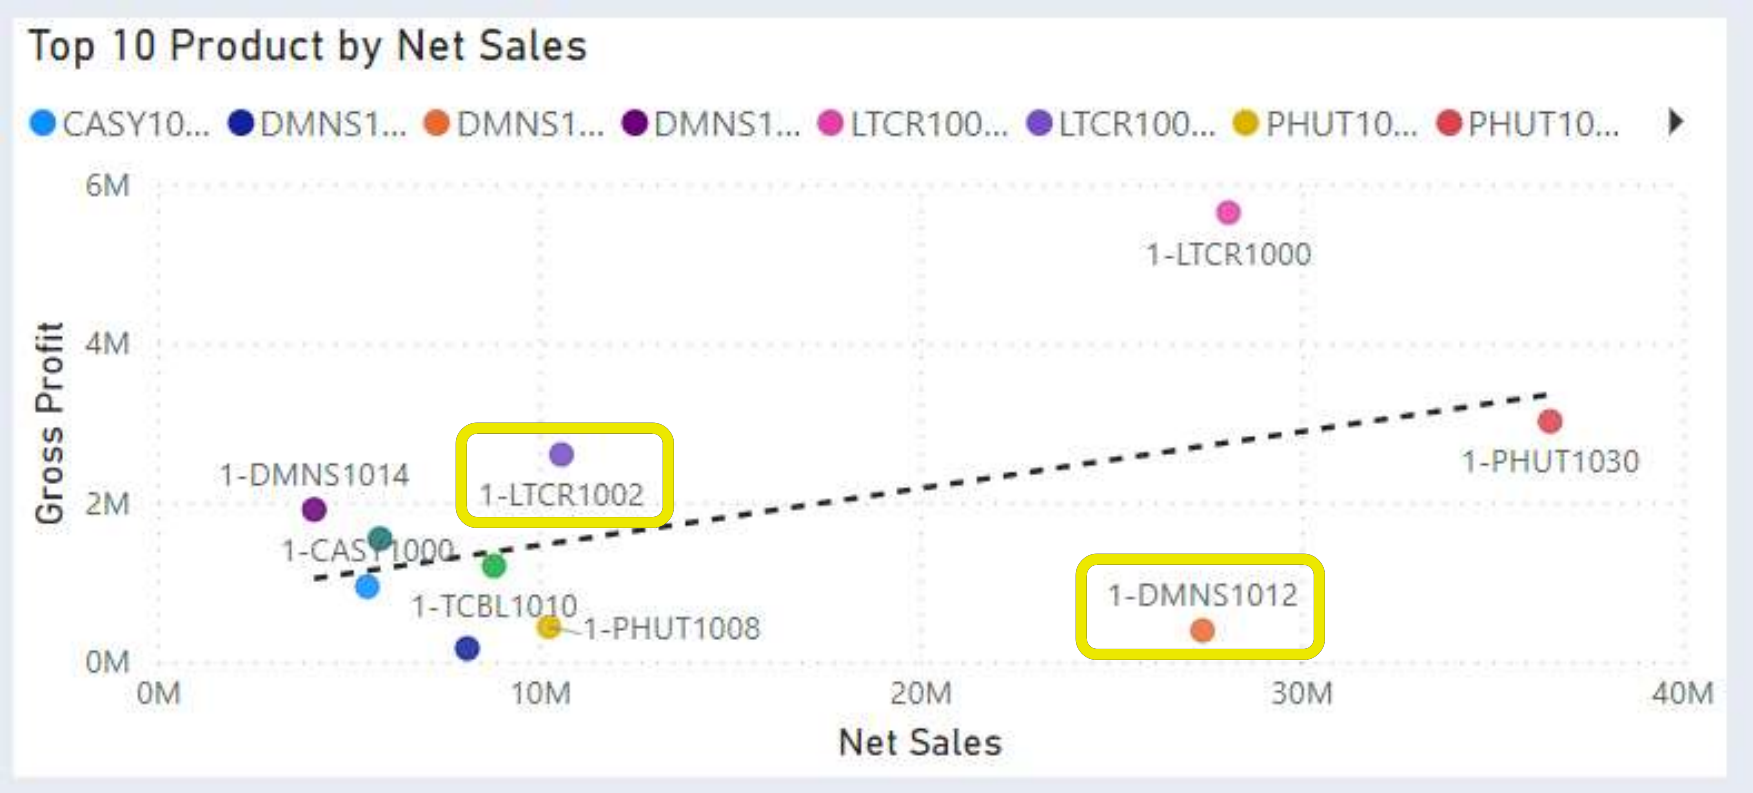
Top 10 Product by Net Sales

CASY10... DMNS1... DMNS1... DMNS1... LTCR100... LTCR100... PHUT10... PHUT10...

6M
4M
2M
0M
Gross Profit

1-LTCR1000
1-DMNS1014
1-LTCR1002
1-PHUT1030
1-CASY1000
1-TCBL1010
1-PHUT1008
1-DMNS1012

0M
10M
20M
30M
40M
Net Sales